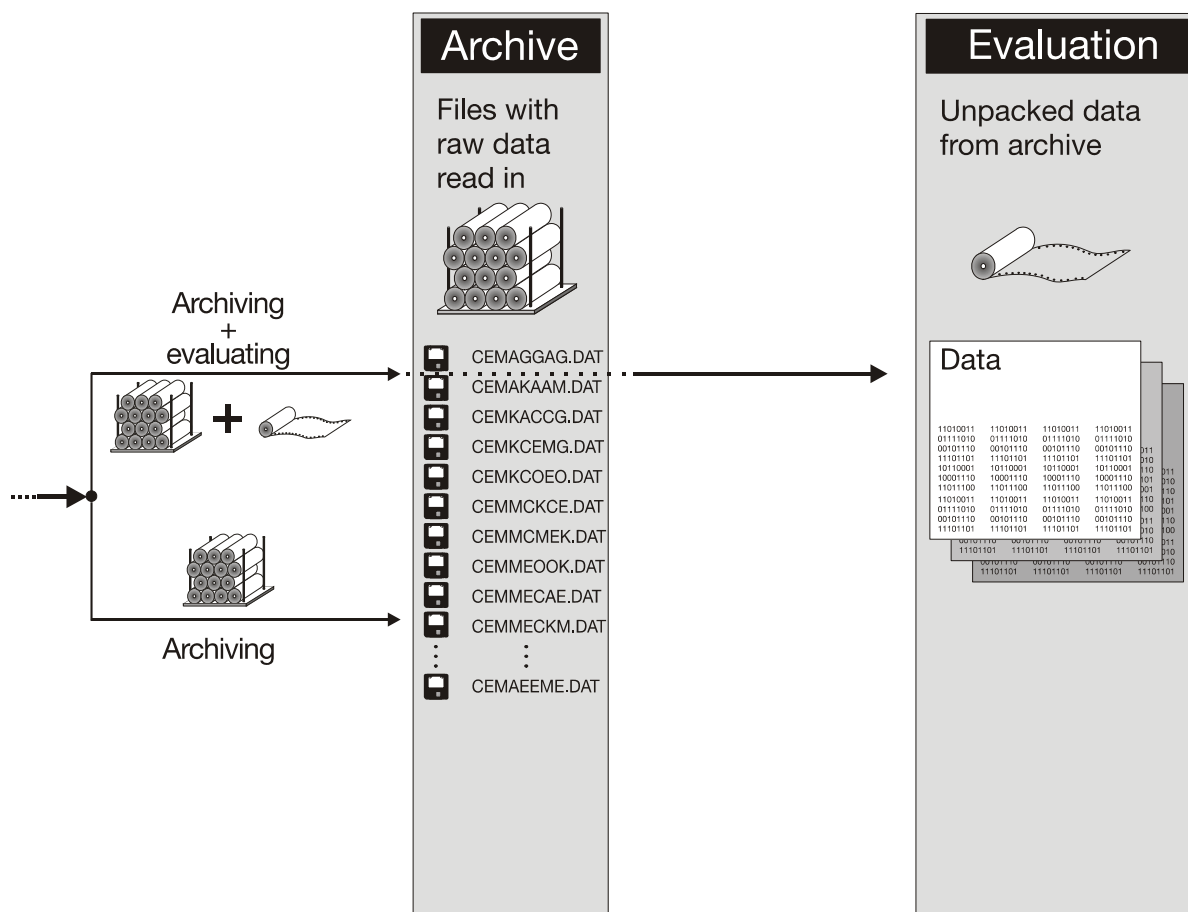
Archive

Files with raw data read in

Evaluation

Unpacked data from archive

Archiving + evaluating

CEMAGGAG.DAT
CEMAKAAM.DAT
CEMKACCG.DAT
CEMKCEMG.DAT
CEMKCOEO.DAT
CEMMCKCE.DAT
CEMMCMEK.DAT
CEMMEOOK.DAT
CEMMECAE.DAT
CEMMECKM.DAT
⋮ ⋮
CEMAEEME.DAT

Archiving

Data

11010011 11010011 11010011 11010011
01111010 01111010 01111010 01111010
00101110 00101110 00101110 00101110
11101101 11101101 11101101 11101101
10110001 10110001 10110001 10110001
10001110 10001110 10001110 10001110
11011100 11011100 11011100 11011100
11010011 11010011 11010011 11010011
01111010 01111010 01111010 01111010
00101110 00101110 00101110 00101110
11101101 11101101 11101101 11101101